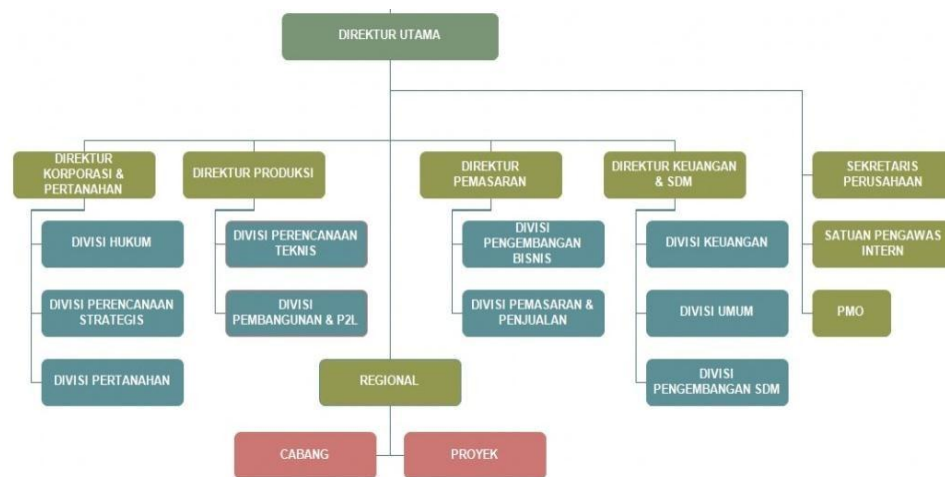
DIREKTUR UTAMA

DIREKTUR KORPORASI & PERTANAHAN

DIVISI HUKUM

DIVISI PERENCANAAN STRATEGIS

DIVISI PERTANAHAN

DIREKTUR PRODUKSI

DIVISI PERENCANAAN TEKNIS

DIVISI PEMBANGUNAN & P2L

DIREKTUR PEMASARAN

DIVISI PENGEMBANGAN BISNIS

DIVISI PEMASARAN & PENJUALAN

DIREKTUR KEUANGAN & SDM

DIVISI KEUANGAN

DIVISI UMUM

DIVISI PENGEMBANGAN SDM

SEKRETARIS PERUSAHAAN

SATUAN PENGAWAS INTERN

PMO

REGIONAL

CABANG

PROYEK